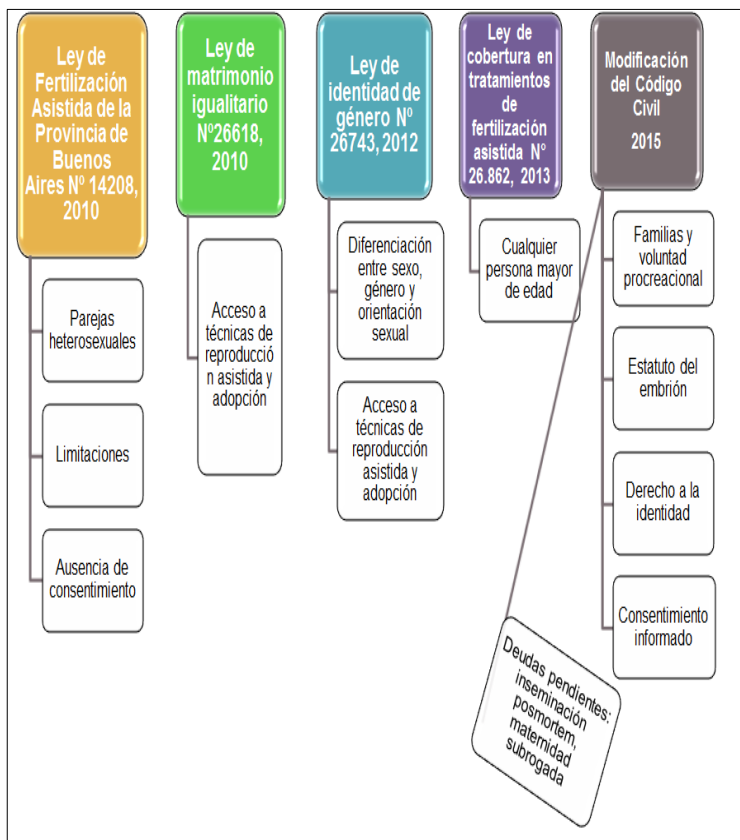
Ley de Fertilización Asistida de la Provincia de Buenos Aires Nº 14208, 2010

Parejas heterosexuales

Limitaciones

Ausencia de consentimiento

Ley de matrimonio igualitario Nº26618, 2010

Acceso a técnicas de reproducción asistida y adopción

Ley de identidad de género Nº 26743, 2012

Diferenciación entre sexo, género y orientación sexual

Acceso a técnicas de reproducción asistida y adopción

Ley de cobertura en tratamientos de fertilización asistida N° 26.862, 2013

Cualquier persona mayor de edad

Modificación del Código Civil 2015

Familias y voluntad procreacional

Estatuto del embrión

Derecho a la identidad

Consentimiento informado

Deudas pendientes: inseminación posmortem, maternidad subrogada